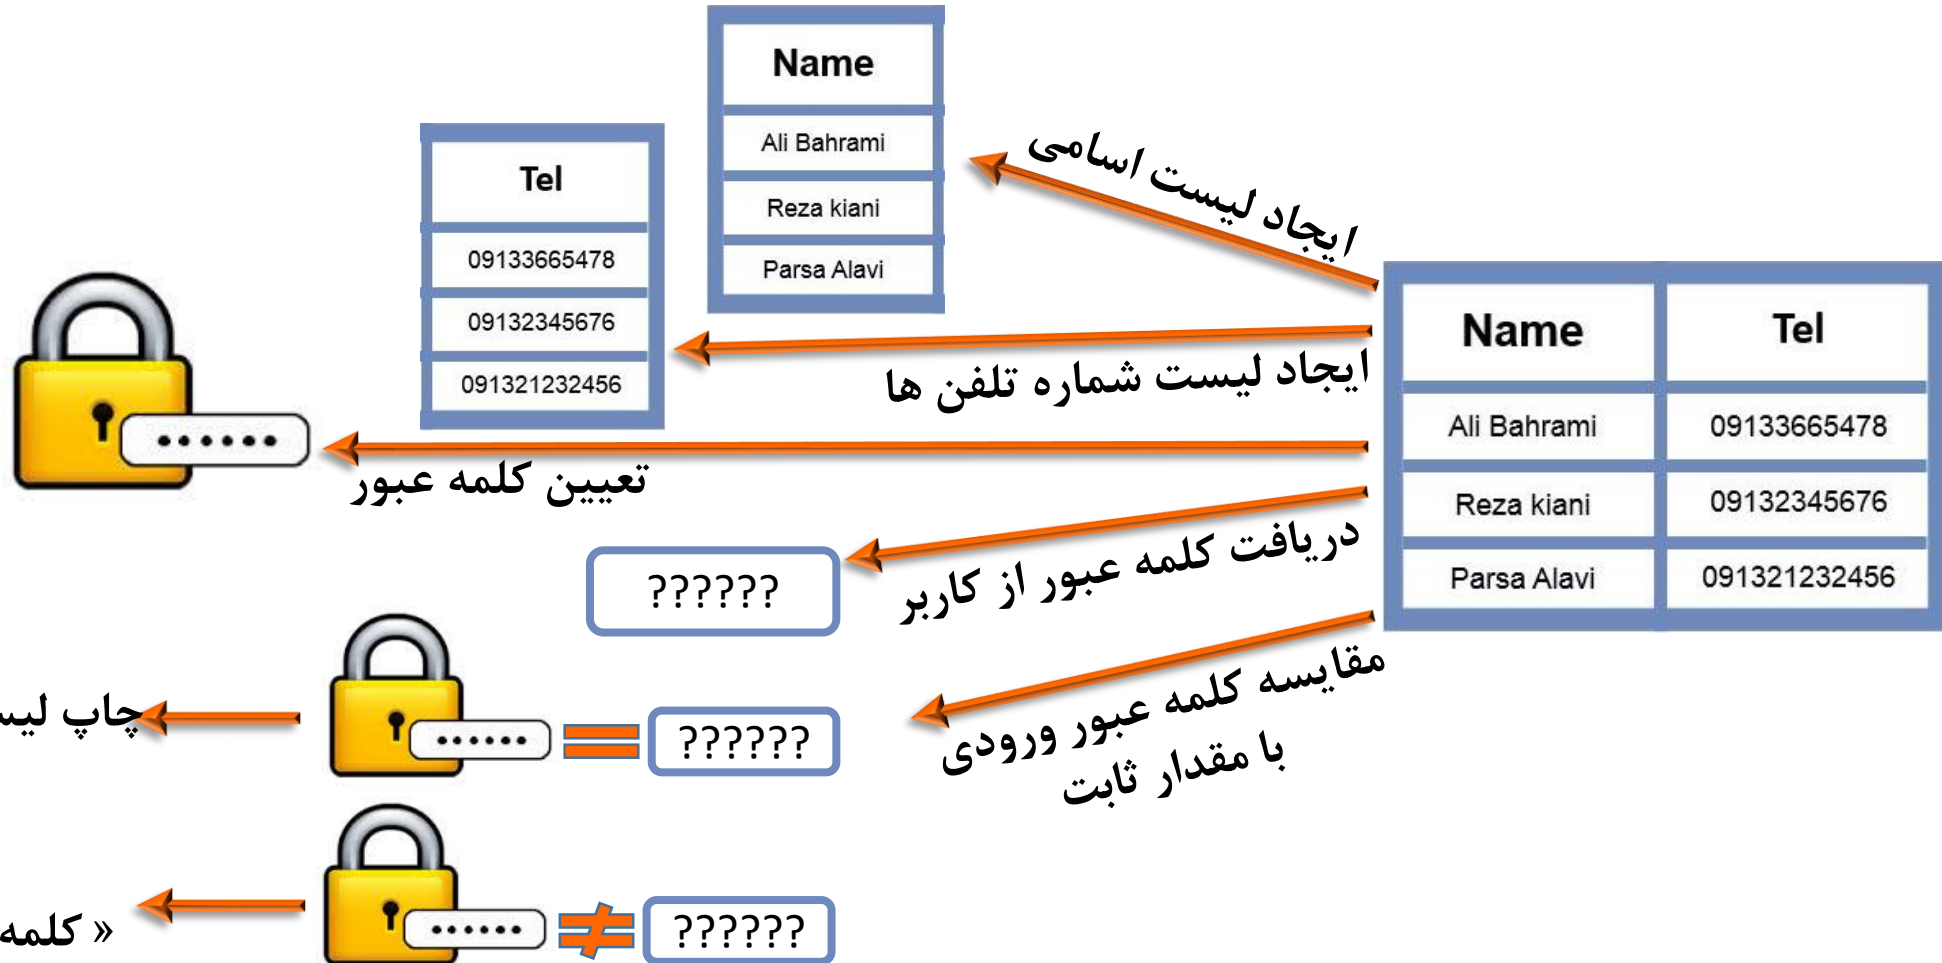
| Name |
|---|
| Ali Bahrami |
| Reza kiani |
| Parsa Alavi |

| Tel |
|---|
| 09133665478 |
| 09132345676 |
| 091321232456 |

ایجاد لیست اسامی

| Name | Tel |
|---|---|
| Ali Bahrami | 09133665478 |
| Reza kiani | 09132345676 |
| Parsa Alavi | 091321232456 |

ایجاد لیست شماره تلفن ها

تعیین کلمه عبور

••••••

دریافت کلمه عبور از کاربر

??????

مقایسه کلمه عبور ورودی با مقدار ثابت

چاپ لیس

••••••

??????

« کلمه

••••••

??????